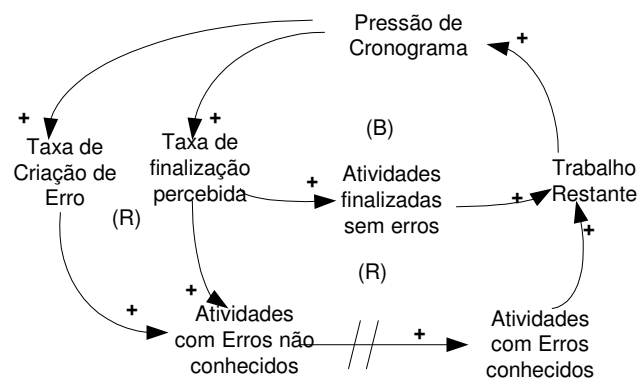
Pressão de Cronograma

+

+

Taxa de Criação de Erro

+

Taxa de finalização percebida

(B)

+

Atividades finalizadas sem erros

+

Trabalho Restante

(R)

(R)

+

+

Atividades com Erros não conhecidos

+

Atividades com Erros conhecidos

+